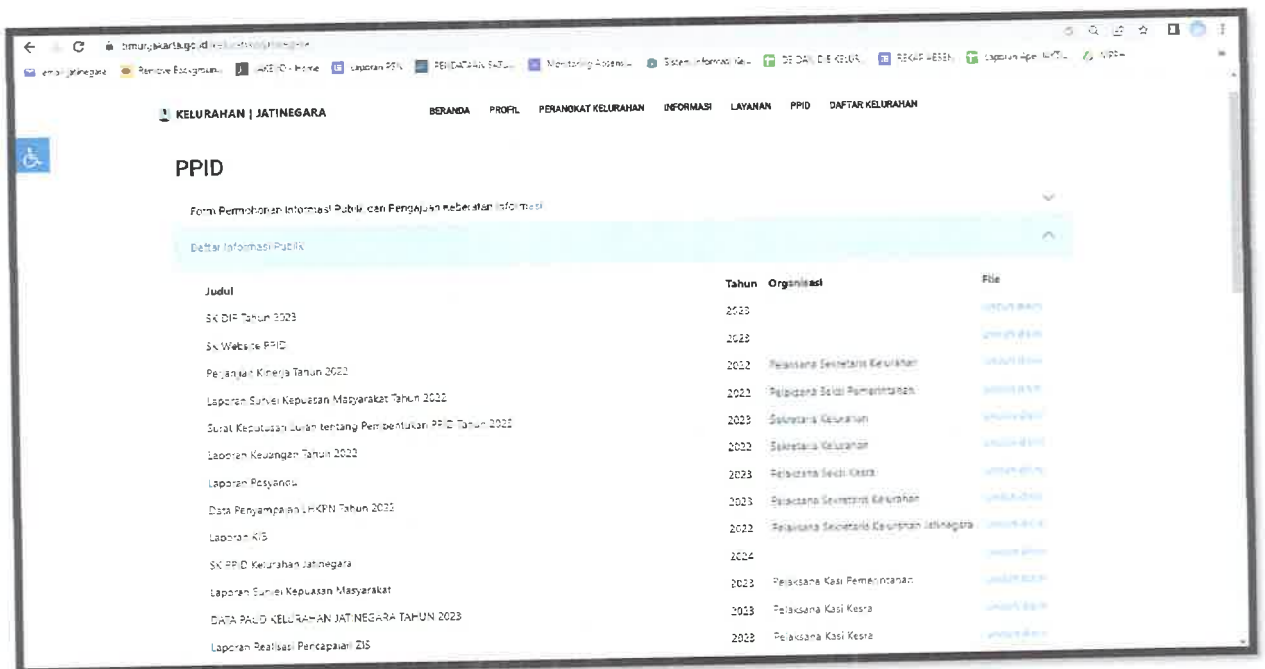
timur.jakarta.go.id/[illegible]

email jatinegara · Remove Background · JAKEVO - Home · Laporan PPN · PENDATAAN SATU... · Monitoring Absensi · Sistem Informasi Kel... · DE DAN DE KELUR... · REKAP ABSEN · Laporan Apel · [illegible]

KELURAHAN | JATINEGARA

BERANDA PROFIL PERANGKAT KELURAHAN INFORMASI LAYANAN PPID DAFTAR KELURAHAN

PPID

Form Permohonan Informasi Publik dan Pengajuan Keberatan Informasi

Daftar Informasi Publik

| Judul | Tahun | Organisasi | File |
|---|---|---|---|
| SK DIP Tahun 2023 | 2023 | | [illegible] |
| SK Website PPID | 2023 | | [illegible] |
| Perjanjian Kinerja Tahun 2022 | 2022 | Pelaksana Sekretaris Kelurahan | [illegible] |
| Laporan Survei Kepuasan Masyarakat Tahun 2022 | 2022 | Pelaksana Seksi Pemerintahan | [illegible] |
| Surat Keputusan Lurah tentang Pembentukan PPID Tahun 2022 | 2023 | Sekretaris Kelurahan | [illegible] |
| Laporan Keuangan Tahun 2022 | 2022 | Sekretaris Kelurahan | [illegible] |
| Laporan Posyandu | 2023 | Pelaksana Seksi Kesra | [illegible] |
| Data Penyampaian LHKPN Tahun 2023 | 2023 | Pelaksana Sekretaris Kelurahan | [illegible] |
| Laporan KIB | 2022 | Pelaksana Sekretaris Kelurahan Jatinegara | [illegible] |
| SK PPID Kelurahan Jatinegara | 2024 | | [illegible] |
| Laporan Survei Kepuasan Masyarakat | 2023 | Pelaksana Kasi Pemerintahan | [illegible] |
| DATA PAUD KELURAHAN JATINEGARA TAHUN 2023 | 2023 | Pelaksana Kasi Kesra | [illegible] |
| Laporan Realisasi Pencapaian ZIS | 2023 | Pelaksana Kasi Kesra | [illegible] |